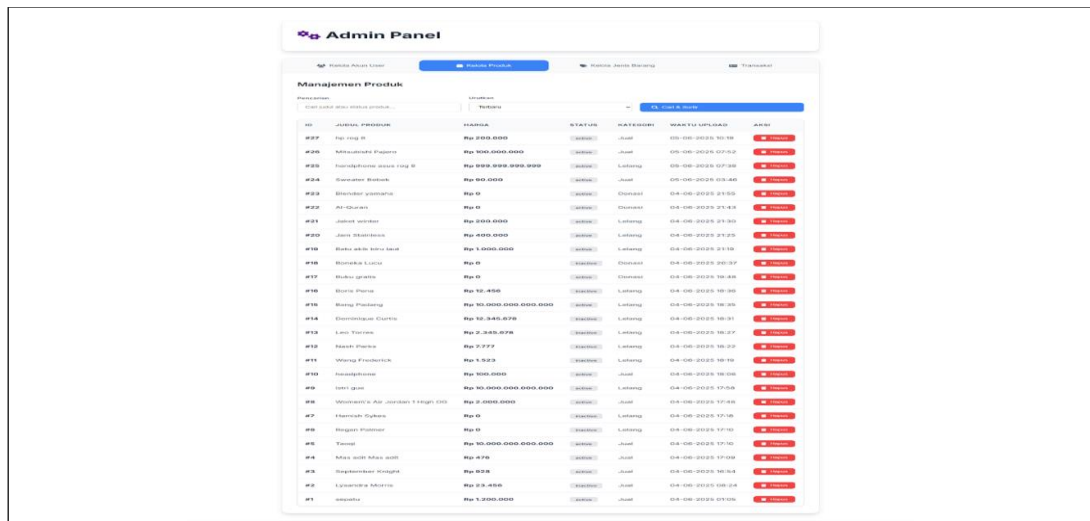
Admin Panel

Kelola Akun User | Kelola Produk | Kelola Jenis Barang | Transaksi

Manajemen Produk

Pencarian
Cari judul atau status produk...

Urutkan
Terbaru

Cari & Sortir

| ID | JUDUL PRODUK | HARGA | STATUS | KATEGORI | WAKTU UPLOAD | AKSI |
|---|---|---|---|---|---|---|
| #27 | hp rog 8 | Rp 200.000 | active | Jual | 05-06-2025 10:18 | Hapus |
| #26 | Mitsubishi Pajero | Rp 100.000.000 | active | Jual | 05-06-2025 07:52 | Hapus |
| #25 | handphone asus rog 8 | Rp 999.999.999.999 | active | Lelang | 05-06-2025 07:38 | Hapus |
| #24 | Sweater Bebek | Rp 80.000 | active | Jual | 05-06-2025 03:46 | Hapus |
| #23 | Blender yamaha | Rp 0 | active | Donasi | 04-06-2025 21:55 | Hapus |
| #22 | Al-Quran | Rp 0 | active | Donasi | 04-06-2025 21:43 | Hapus |
| #21 | Jaket weder | Rp 200.000 | active | Lelang | 04-06-2025 21:30 | Hapus |
| #20 | Jam Stainless | Rp 400.000 | active | Lelang | 04-06-2025 21:25 | Hapus |
| #19 | Batu akik biru laut | Rp 1.000.000 | active | Lelang | 04-06-2025 21:19 | Hapus |
| #18 | Boneka Lucu | Rp 0 | inactive | Donasi | 04-06-2025 20:37 | Hapus |
| #17 | Buku gratis | Rp 0 | active | Donasi | 04-06-2025 18:48 | Hapus |
| #16 | Boris Pena | Rp 12.456 | inactive | Lelang | 04-06-2025 18:36 | Hapus |
| #15 | Bang Padang | Rp 10.000.000.000.000 | active | Lelang | 04-06-2025 18:35 | Hapus |
| #14 | Dominique Curtis | Rp 12.345.678 | inactive | Lelang | 04-06-2025 18:31 | Hapus |
| #13 | Leo Torres | Rp 2.345.678 | inactive | Lelang | 04-06-2025 18:27 | Hapus |
| #12 | Nash Parks | Rp 7.777 | inactive | Lelang | 04-06-2025 18:23 | Hapus |
| #11 | Wang Frederick | Rp 1.523 | inactive | Lelang | 04-06-2025 18:19 | Hapus |
| #10 | headphone | Rp 100.000 | active | Jual | 04-06-2025 18:06 | Hapus |
| #9 | tatri guo | Rp 10.000.000.000.000 | active | Lelang | 04-06-2025 17:58 | Hapus |
| #8 | Women's Air Jordan 1 High OG | Rp 2.000.000 | active | Jual | 04-06-2025 17:45 | Hapus |
| #7 | Hamish Sykes | Rp 0 | inactive | Lelang | 04-06-2025 17:16 | Hapus |
| #6 | Regan Palmer | Rp 0 | inactive | Lelang | 04-06-2025 17:10 | Hapus |
| #5 | Tamji | Rp 10.000.000.000.000 | active | Jual | 04-06-2025 17:10 | Hapus |
| #4 | Mas adit Mas adit | Rp 478 | active | Jual | 04-06-2025 17:08 | Hapus |
| #3 | September Knight | Rp 928 | active | Jual | 04-06-2025 16:54 | Hapus |
| #2 | Lysandra Morris | Rp 23.456 | inactive | Jual | 04-06-2025 08:24 | Hapus |
| #1 | sepatu | Rp 1.200.000 | active | Jual | 04-06-2025 01:06 | Hapus |